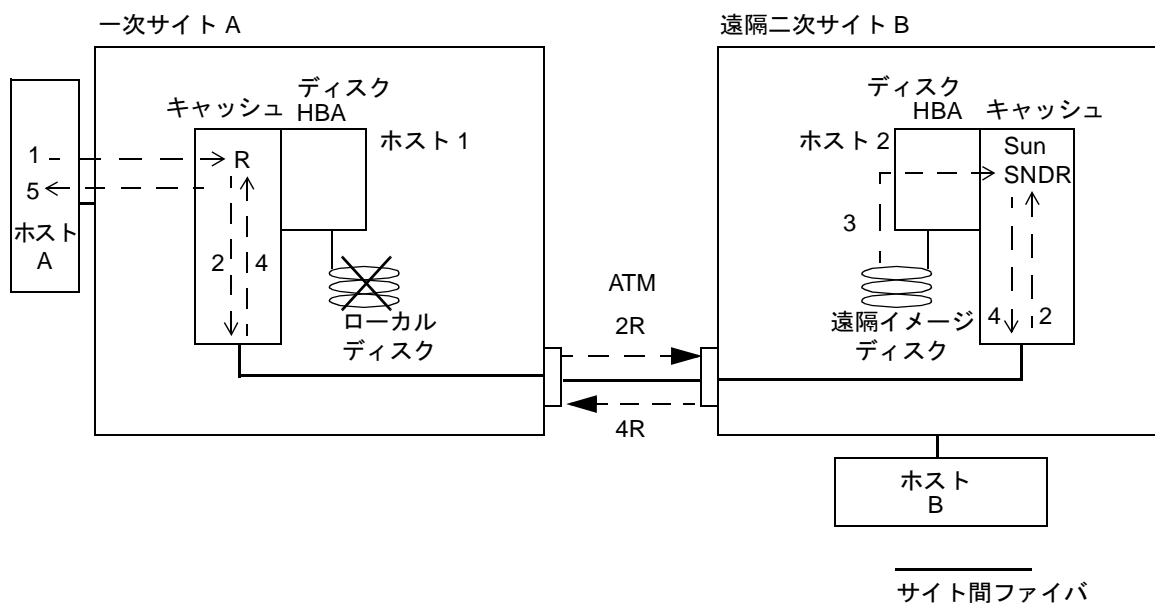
一次サイト A

ホスト A

1
5

キャッシュ
R
2
4

ディスク HBA

ホスト 1

ローカル ディスク

ATM
2R
4R

遠隔二次サイト B

ディスク HBA

ホスト 2

キャッシュ
Sun SNDR

3

遠隔イメージ ディスク

4
2

ホスト B

サイト間ファイバ